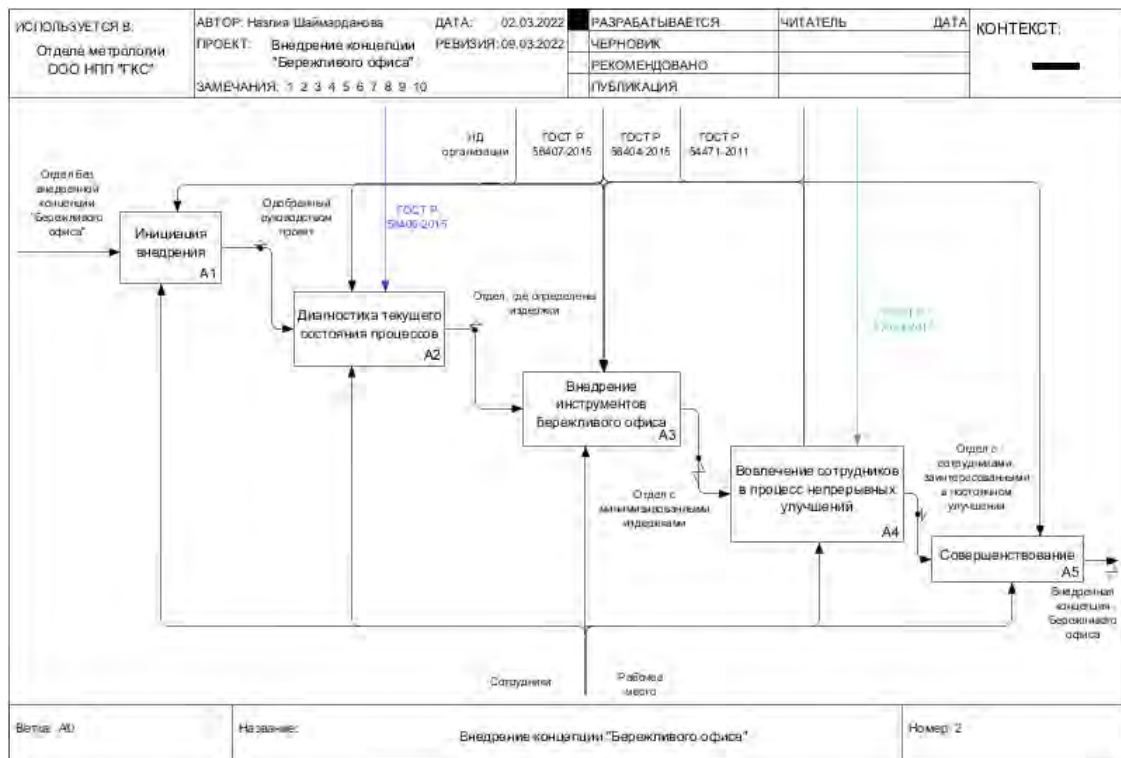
ИСПОЛЬЗУЕТСЯ В:
Отдела метрологии ООО НПП "ГКС"

АВТОР: Назия Шаймарданова
ДАТА: 02.03.2022
ПРОЕКТ: Внедрение концепции "Бережливого офиса"
РЕВИЗИЯ: 09.03.2022
ЗАМЕЧАНИЯ: 1 2 3 4 5 6 7 8 9 10

| РАЗРАБАТЫВАЕТСЯ | ЧИТАТЕЛЬ | ДАТА |
|---|---|---|
| ЧЕРНОВИК | | |
| РЕКОМЕНДОВАНО | | |
| ПУБЛИКАЦИЯ | | |

КОНТЕКСТ:

НД организации
ГОСТ Р 56407-2015
ГОСТ Р 56404-2015
ГОСТ Р 54471-2011

Отдел без внедренной концепции "Бережливого офиса"

Инициация внедрения
A1

Одобренный руководством проект

ГОСТ Р 56406-2015

Диагностика текущего состояния процессов
A2

Отдел, где определены издержки

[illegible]

Внедрение инструментов бережливого офиса
A3

Вовлечение сотрудников в процесс непрерывных улучшений
A4

Отдел с минимизированными издержками

Отдел с сотрудниками, заинтересованными в постоянном улучшении

Совершенствование
A5

Внедренная концепция Бережливого офиса

Сотрудники
Рабочее место

Ветка: A0
Название: Внедрение концепции "Бережливого офиса"
Номер: 2